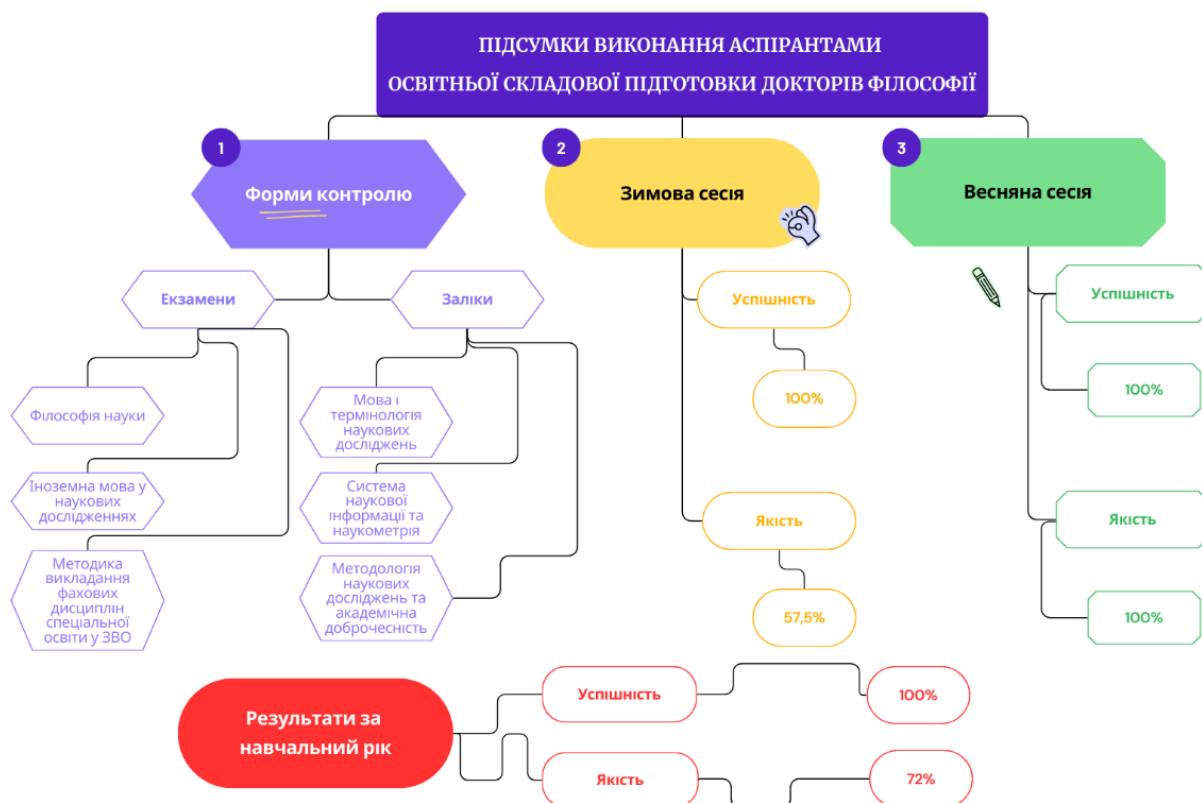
ПІДСУМКИ ВИКОНАННЯ АСПІРАНТАМИ
ОСВІТНЬОЇ СКЛАДОВОЇ ПІДГОТОВКИ ДОКТОРІВ ФІЛОСОФІЇ

1
Форми контролю

Екзамени

Філософія науки

Іноземна мова у наукових дослідженнях

Методика викладання фахових дисциплін спеціальної освіти у ЗВО

Заліки

Мова і термінологія наукових досліджень

Система наукової інформаці та наукометрія

Методологія наукових досліджень та академічна доброчесність

2
Зимова сесія

Успішність

100%

Якість

57,5%

3
Весняна сесія

Успішність

100%

Якість

100%

Результати за навчальний рік

Успішність

100%

Якість

72%